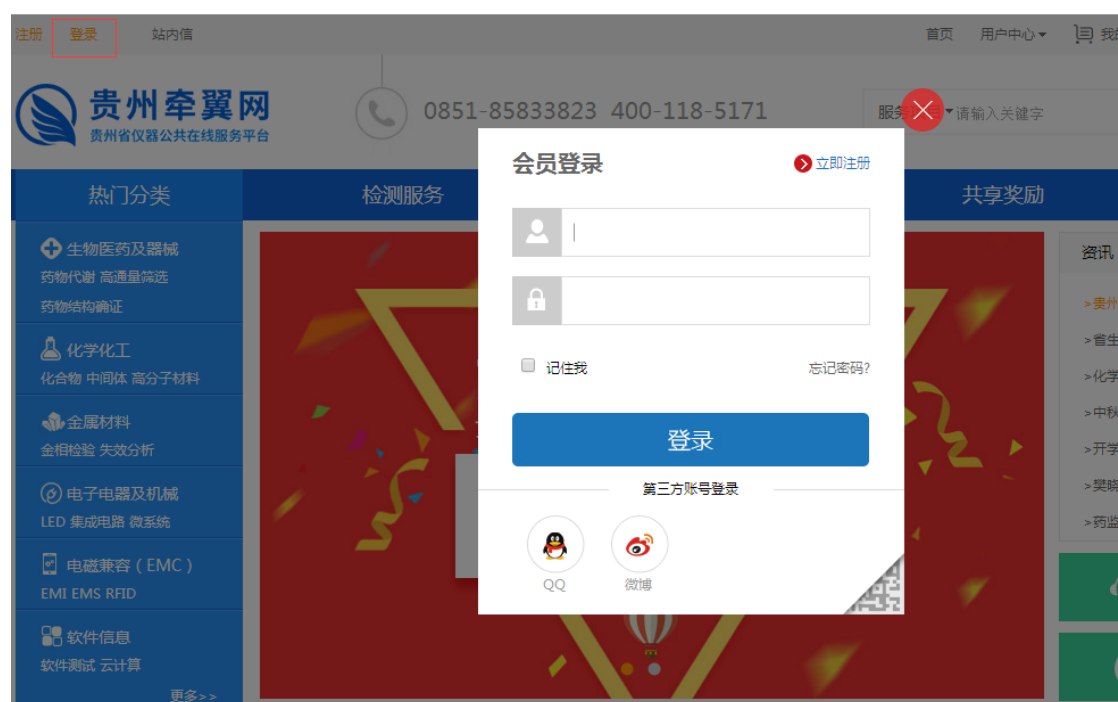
注册 登录 站内信

首页 用户中心 我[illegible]

贵州牵翼网
贵州省仪器公共在线服务平台

0851-85833823 400-118-5171

服务 请输入关键字

热门分类 检测服务 共享奖励

生物医药及器械
药物代谢 高通量筛选
药物结构确证

化学化工
化合物 中间体 高分子材料

金属材料
金相检验 失效分析

电子电器及机械
LED 集成电路 微系统

电磁兼容（EMC）
EMI EMS RFID

软件信息
软件测试 云计算

更多>>

资讯

>贵州
>省生
>化学
>中秋
>开学
>昊晓
>药监

会员登录
立即注册

记住我
忘记密码?

登录

第三方账号登录

QQ
微博